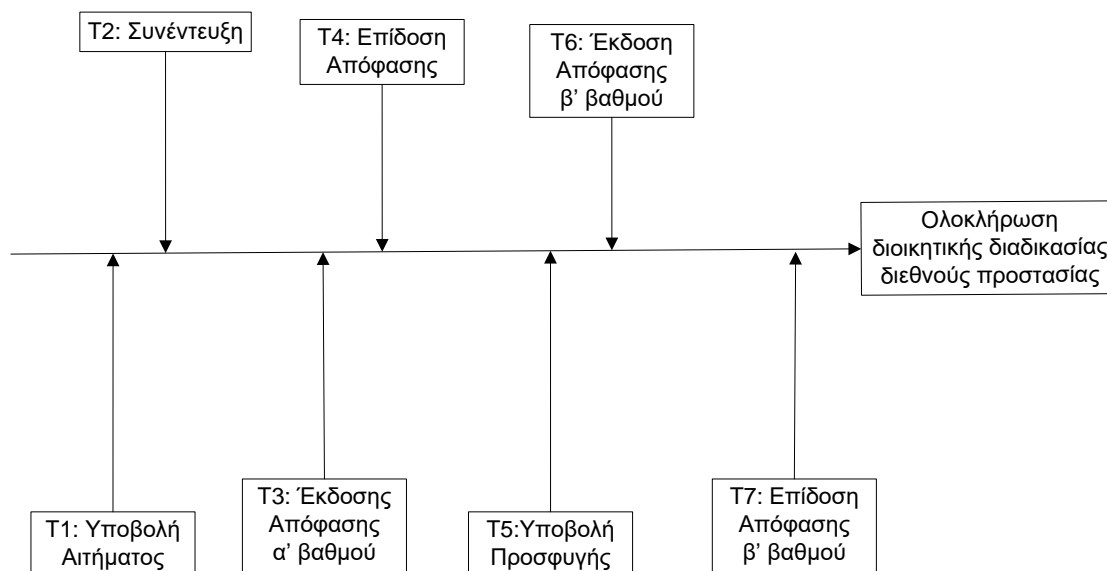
T2: Συνέντευξη

T4: Επίδοση Απόφασης

T6: Έκδοση Απόφασης β' βαθμού

Ολοκλήρωση διοικητικής διαδικασίας διεθνούς προστασίας

T1: Υποβολή Αιτήματος

T3: Έκδοσης Απόφασης α' βαθμού

T5:Υποβολή Προσφυγής

T7: Επίδοση Απόφασης β' βαθμού